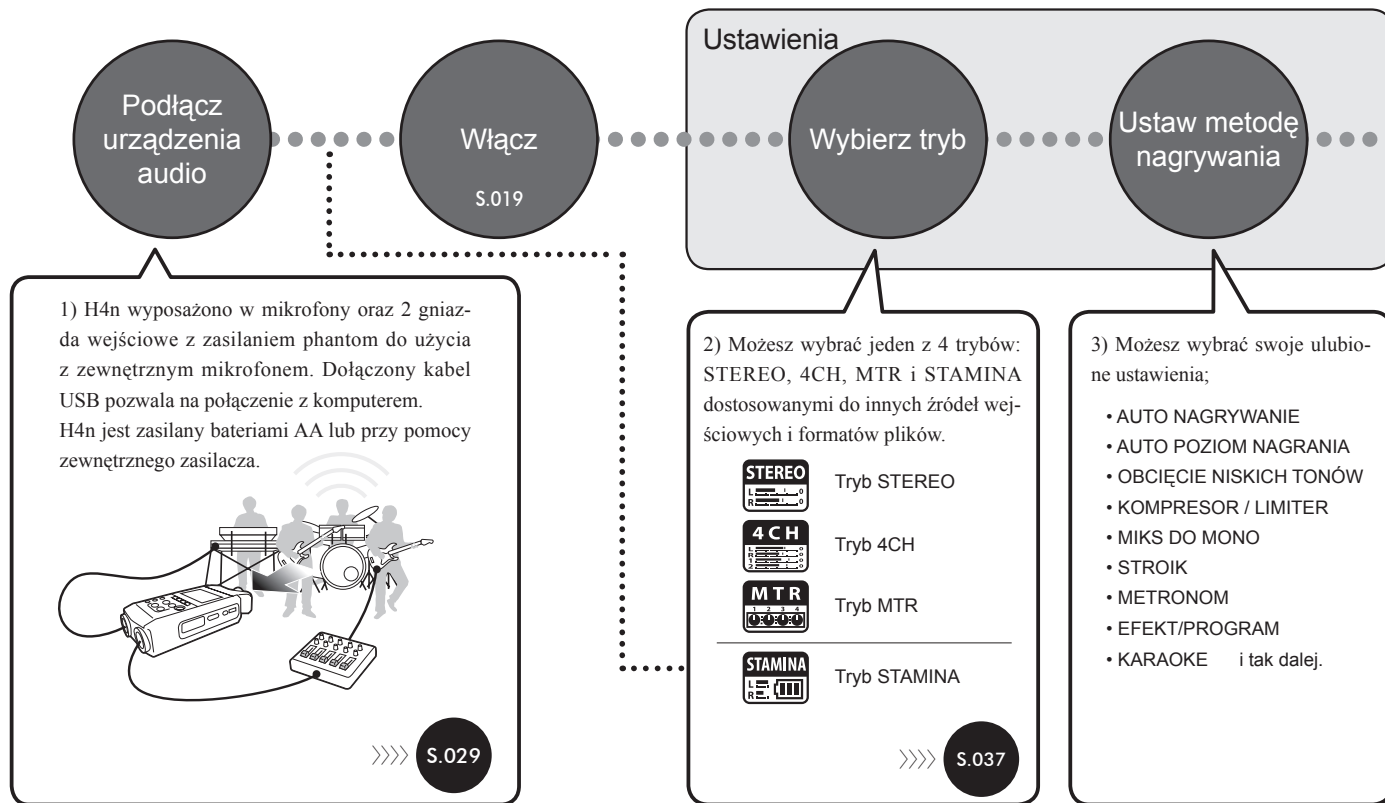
Ustawienia

Podłącz urządzenia audio

Włącz
S.019

Wybierz tryb

Ustaw metodę nagrywania

1) H4n wyposażono w mikrofony oraz 2 gniazda wejściowe z zasilaniem phantom do użycia z zewnętrznym mikrofonem. Dołączony kabel USB pozwala na połączenie z komputerem.
H4n jest zasilany bateriami AA lub przy pomocy zewnętrznego zasilacza.

S.029

2) Możesz wybrać jeden z 4 trybów: STEREO, 4CH, MTR i STAMINA dostosowanymi do innych źródeł wejściowych i formatów plików.

STEREO
Tryb STEREO

4CH
Tryb 4CH

MTR
Tryb MTR

STAMINA
Tryb STAMINA

S.037

3) Możesz wybrać swoje ulubione ustawienia;

• AUTO NAGRYWANIE
• AUTO POZIOM NAGRANIA
• OBCIĘCIE NISKICH TONÓW
• KOMPRESOR / LIMITER
• MIKS DO MONO
• STROIK
• METRONOM
• EFEKT/PROGRAM
• KARAOKE i tak dalej.